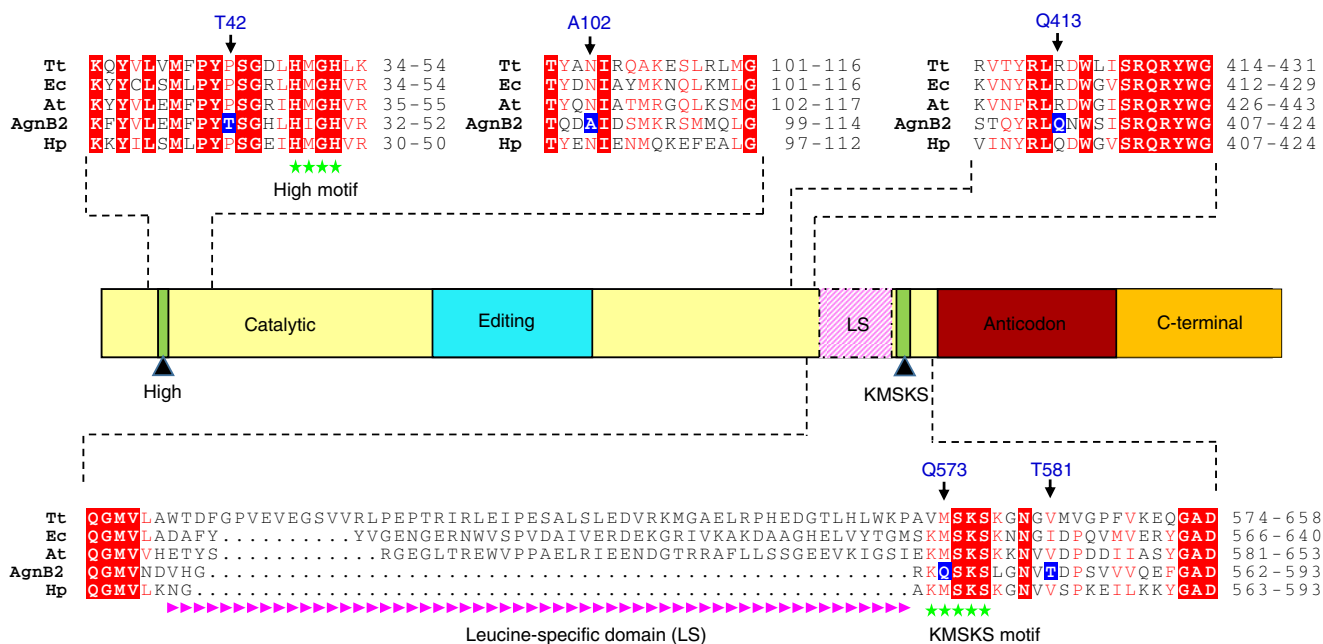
T42

Tt KQYVLVMFPYPSGDLHMGHLK 34-54
Ec KYYCLSMLPYPSGRLHMGHVR 34-54
At KYYVLEMFPYPSGRIHMGHVR 35-55
AgnB2 KFYVLEMFPYTSGHLHIGHVR 32-52
Hp KKYILSMLPYPSGEIHMGHVR 30-50

★★★★
High motif

A102

Tt TYANIRQAKESLRLMG 101-116
Ec TYDNIAYMKNQLKMLG 101-116
At TYQNIATMRGQLKSMG 102-117
AgnB2 TQDAIDSMKRSMMQLG 99-114
Hp TYENIENMQKEFEALG 97-112

Q413

Tt RVTYRLRDWLISRQRYWG 414-431
Ec KVNYRLRDWGVSRQRYWG 412-429
At KVNFRLRDWGISRQRYWG 426-443
AgnB2 STQYRLQNWSISRQRYWG 407-424
Hp VINYRLQDWGVSRQRYWG 407-424

Catalytic
Editing
LS
Anticodon
C-terminal
High
KMSKS

Q573
T581

Tt QGMVLAWTDFGPVEVEGSVVRLPEPTRIRLEIPESALSLEDVRKMGAELRPHEDGTLHLWKPAVMSKSKGNGVMVGPFVKEQGAD 574-658
Ec QGMVLADAFY..........YVGENGERNWVSPVDAIVERDEKGRIVKAKDAAGHELVYTGMSKMSKSKNNGIDPQVMVERYGAD 566-640
At QGMVVHETYS..........RGEGLTREWVPPAELRIEENDGTRRAFLLSSGEEVKIGSIEKMSKSKKNVVDPDDIIASYGAD 581-653
AgnB2 QGMVNDVHG..................................................RKQSKSLGNVTDPSVVQEFGAD 562-593
Hp QGMVLKNG...................................................AKMSKSKGNVVSPKEILKKYGAD 563-593

★★★★★
Leucine-specific domain (LS)
KMSKS motif